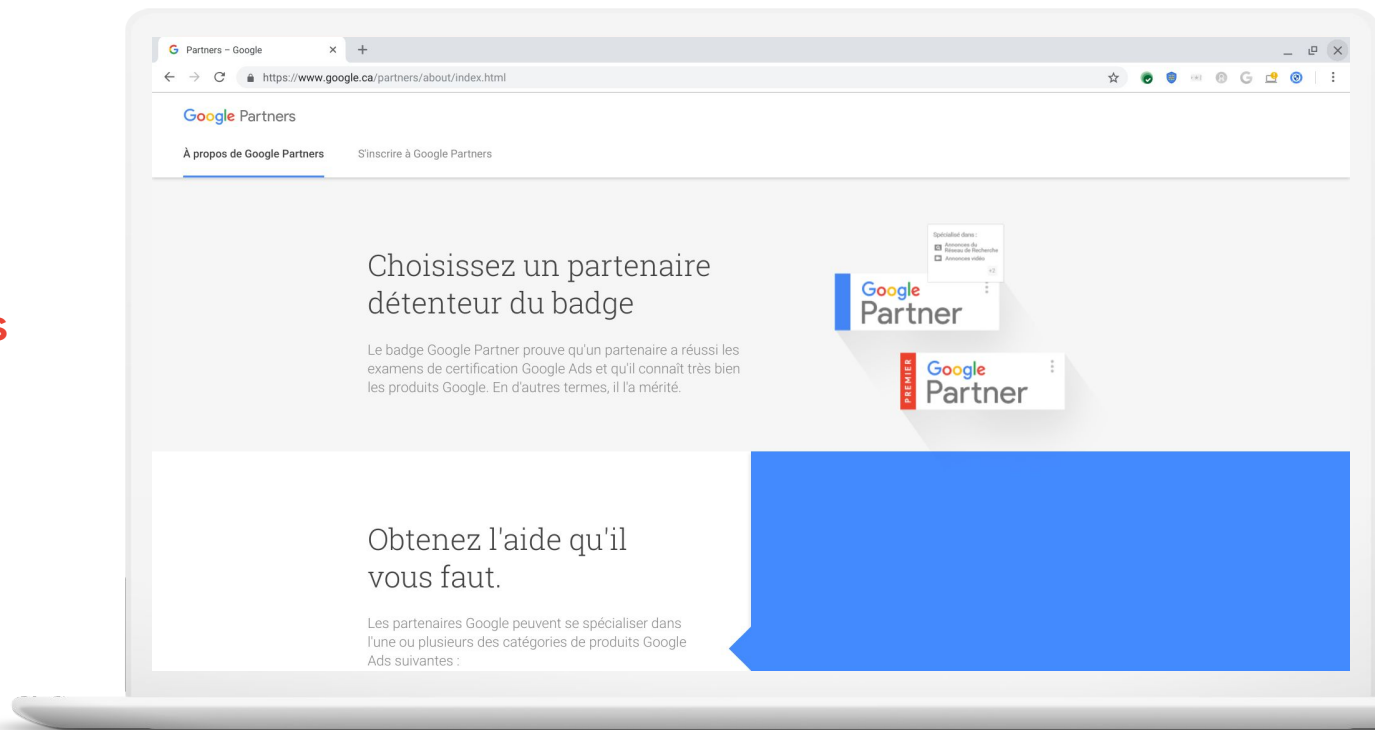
Partners – Google

https://www.google.ca/partners/about/index.html

Google Partners

À propos de Google Partners

S'inscrire à Google Partners

Choisissez un partenaire détenteur du badge

Le badge Google Partner prouve qu'un partenaire a réussi les examens de certification Google Ads et qu'il connaît très bien les produits Google. En d'autres termes, il l'a mérité.

Spécialisé dans :
Annonces du Réseau de Recherche
Annonces vidéo
+2

Google Partner

PREMIER

Google Partner

Obtenez l'aide qu'il vous faut.

Les partenaires Google peuvent se spécialiser dans l'une ou plusieurs des catégories de produits Google Ads suivantes :